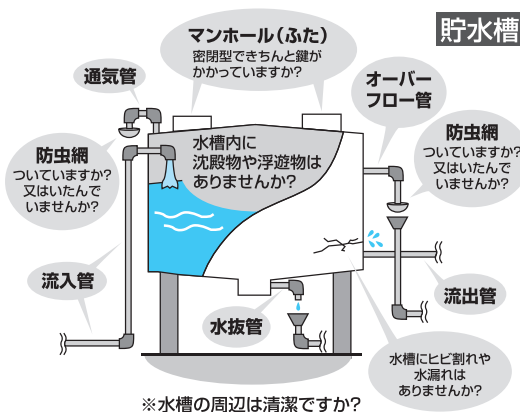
貯水槽

マンホール（ふた）
密閉型できちんと鍵がかかっていますか？

通気管

オーバーフロー管

防虫網
ついていますか？又はいたんでいませんか？

水槽内に沈殿物や浮遊物はありませんか？

防虫網
ついていますか？又はいたんでいませんか？

流入管

流出管

水抜管

水槽にヒビ割れや水漏れはありませんか？

※水槽の周辺は清潔ですか？